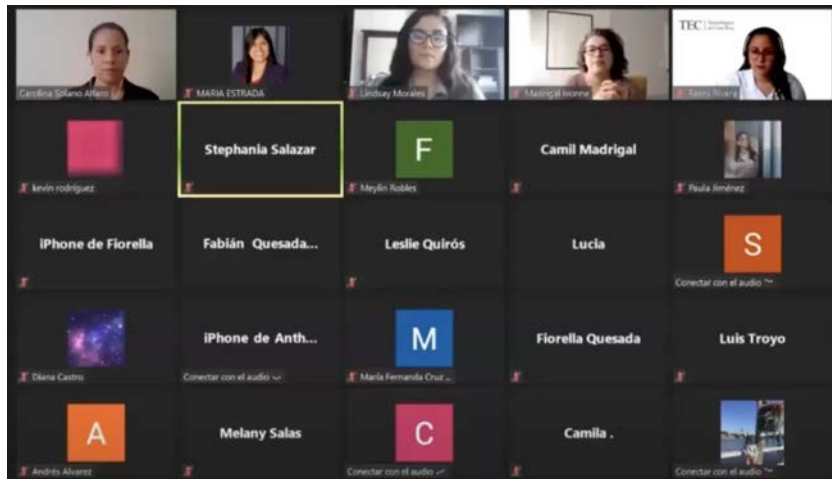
Carolina Solano Alfaro

MARIA ESTRADA

Lindsay Morales

Madrigal Ivonne

TEC

Fanny Rivera

kevin rodriguez

Stephania Salazar

F

Meylin Robles

Camil Madrigal

Paula Jiménez

iPhone de Fiorella

Fabián Quesada...

Leslie Quirós

Lucia

S

Conectar con el audio

Diana Castro

iPhone de Anth...

Conectar con el audio

M

María Fernanda Cruz ...

Fiorella Quesada

Luis Troyo

A

Andrés Alvarez

Melany Salas

C

Conectar con el audio

Camila .

Conectar con el audio